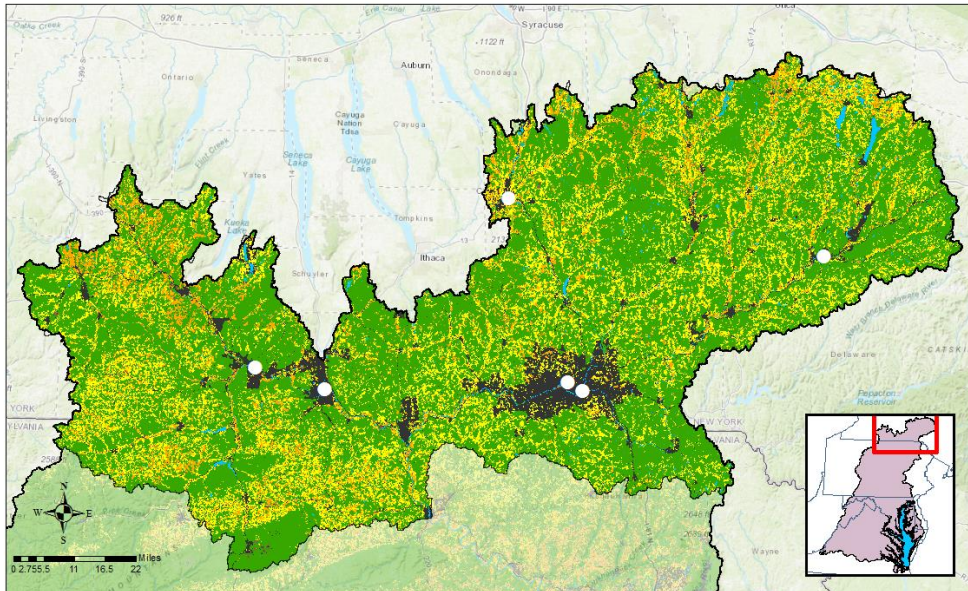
926 ft
Syracuse
Utica
Erie Canal
1122 ft
Seneca
Auburn
Onondaga
Ontario
Cayuga Nation Tdsa
Cayuga
Livingston
Cayuga Lake
Seneca Lake
Yates
Tompkins
Keuka Lake
Schuyler
Ithaca
Delaware
CATSKI
Pepacton Reservoir
YORK
YLVANIA
NEW YORK
VANIA
Wayne
N
W
E
S
Miles
0 2.75 5.5 11 16.5 22